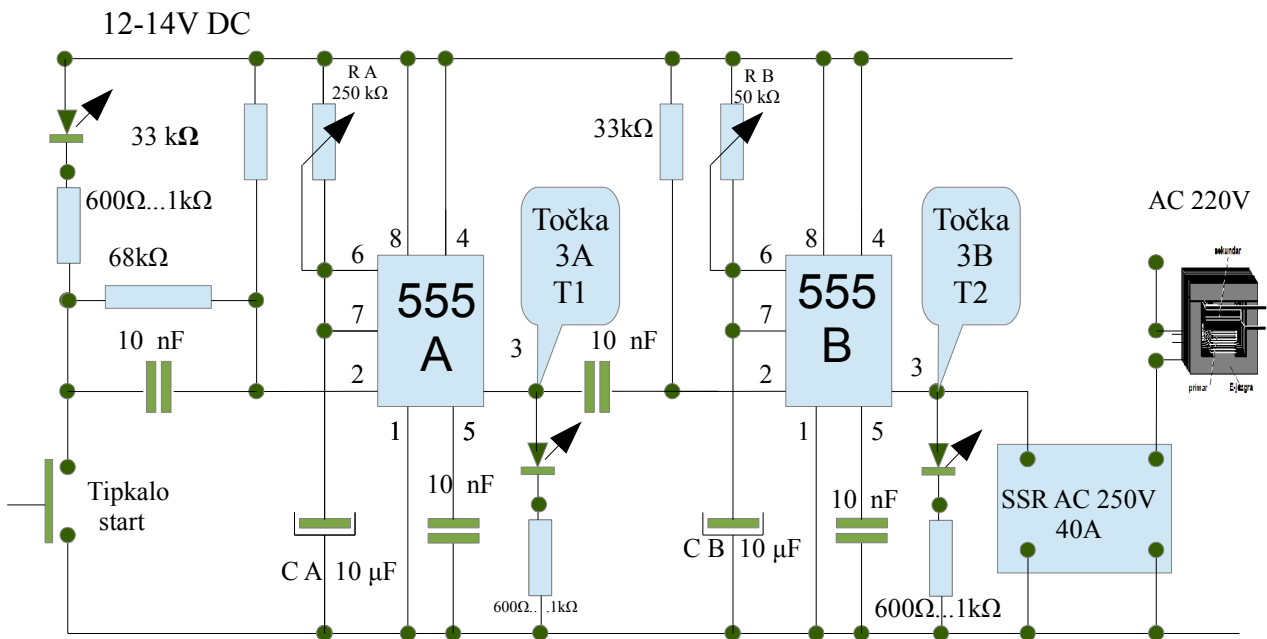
12-14V DC

33 kΩ

600Ω...1kΩ

68kΩ

10 nF

Tipkalo start

R A 250 kΩ

6

7

2

8

4

555 A

1

5

3

C A 10 µF

10 nF

Točka 3A T1

600Ω...1kΩ

10 nF

33kΩ

R B 50 kΩ

6

7

2

8

4

555 B

1

5

3

C B 10 µF

10 nF

Točka 3B T2

600Ω...1kΩ

SSR AC 250V 40A

AC 220V

sekundar

primar

Ej-jezgra